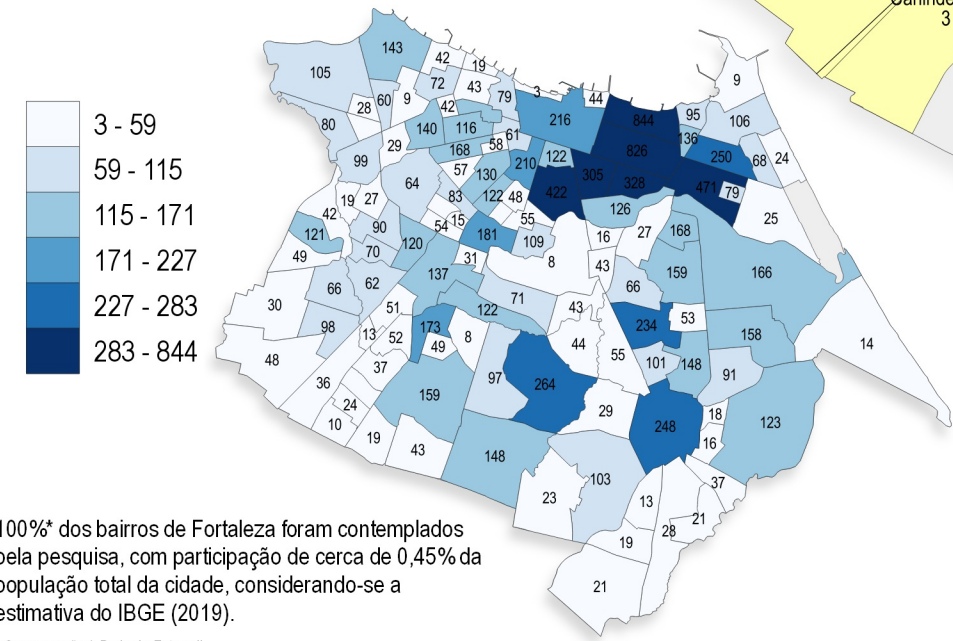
3 - 59
59 - 115
115 - 171
171 - 227
227 - 283
283 - 844

Caninde
3

143 42 19 105 60 72 43 79 3 44 9 28 9 42 95 106 80 140 116 61 216 844 136 99 29 168 58 826 250 68 24 57 130 122 210 305 328 471 79 64 83 122 48 422 19 27 15 55 126 25 42 90 54 181 109 16 27 168 121 70 120 31 8 43 159 166 49 137 66 62 71 43 66 51 122 234 53 30 98 13 52 173 8 44 158 14 49 55 101 148 48 37 97 264 91 36 159 29 24 18 10 248 123 19 16 43 148 37 103 23 13 21 28 19 21

100%* dos bairros de Fortaleza foram contemplados pela pesquisa, com participação de cerca de 0,45% da população total da cidade, considerando-se a estimativa do IBGE (2019).